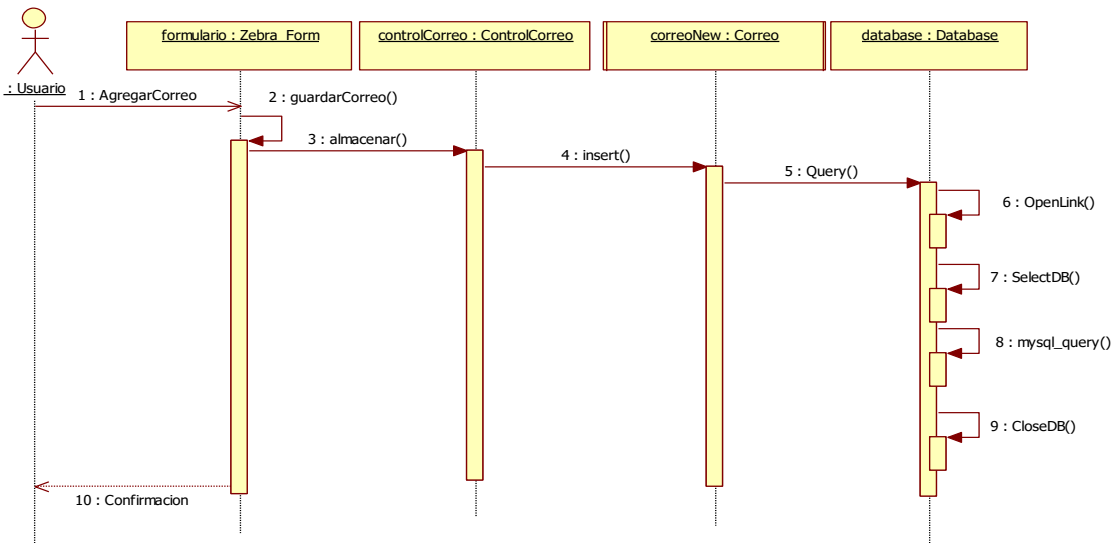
: Usuario

formulario : Zebra_Form

controlCorreo : ControlCorreo

correoNew : Correo

database : Database

1 : AgregarCorreo

2 : guardarCorreo()

3 : almacenar()

4 : insert()

5 : Query()

6 : OpenLink()

7 : SelectDB()

8 : mysql_query()

9 : CloseDB()

10 : Confirmacion